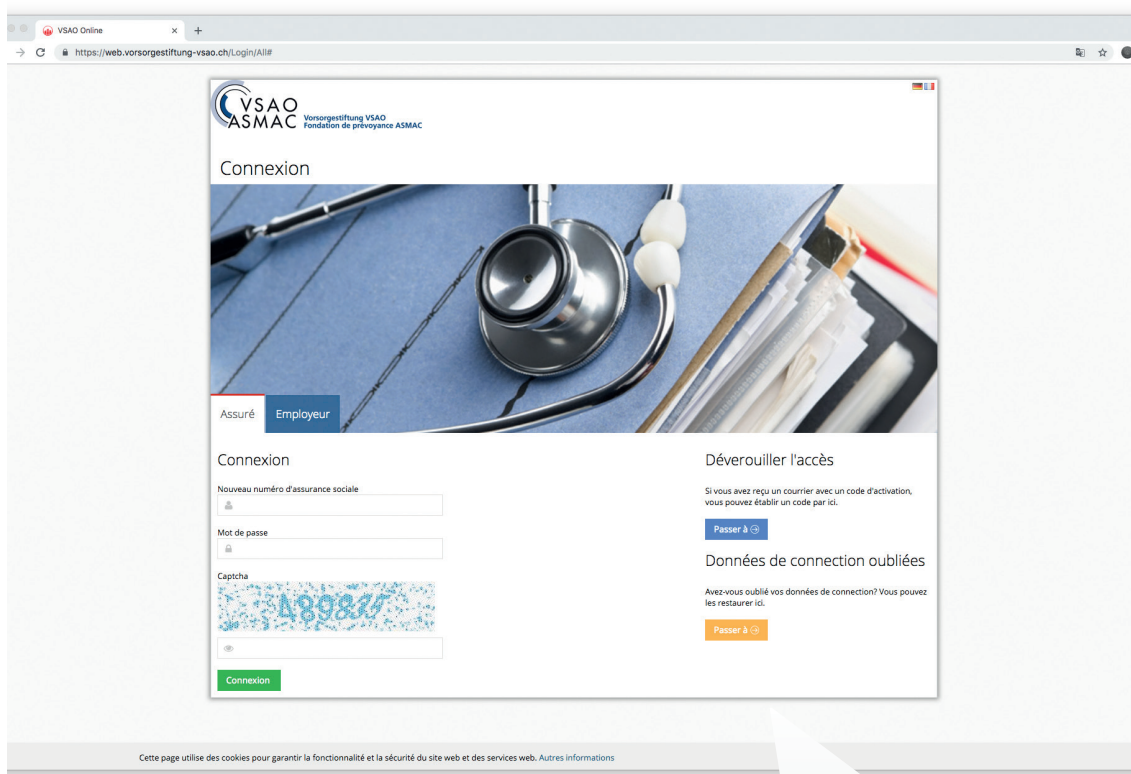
VSAO Online

https://web.vorsorgestiftung-vsao.ch/Login/All#

VSAO ASMAC Vorsorgestiftung VSAO Fondation de prévoyance ASMAC

Connexion

Assuré

Employeur

Connexion

Nouveau numéro d'assurance sociale

Mot de passe

Captcha

489&7

Connexion

Déverouiller l'accès

Si vous avez reçu un courrier avec un code d'activation, vous pouvez établir un code par ici.

Passer à

Données de connection oubliées

Avez-vous oublié vos données de connection? Vous pouvez les restaurer ici.

Passer à

Cette page utilise des cookies pour garantir la fonctionnalité et la sécurité du site web et des services web. Autres informations